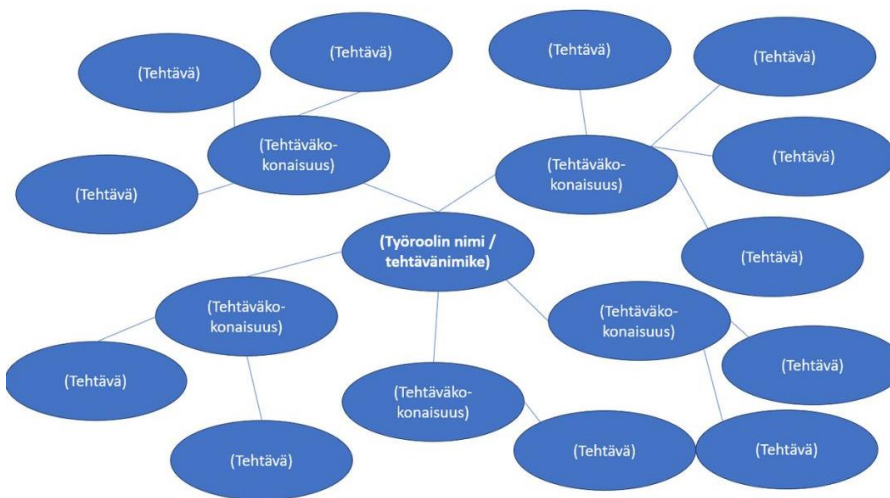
(Tehtävä)

(Tehtävä)

(Tehtävä)

(Tehtävä)

(Tehtäväkokonaisuus)

(Tehtäväkokonaisuus)

(Tehtävä)

(Tehtävä)

(Työroolin nimi / tehtävänimike)

(Tehtävä)

(Tehtäväkokonaisuus)

(Tehtäväkokonaisuus)

(Tehtävä)

(Tehtävä)

(Tehtäväkokonaisuus)

(Tehtävä)

(Tehtävä)

(Tehtävä)